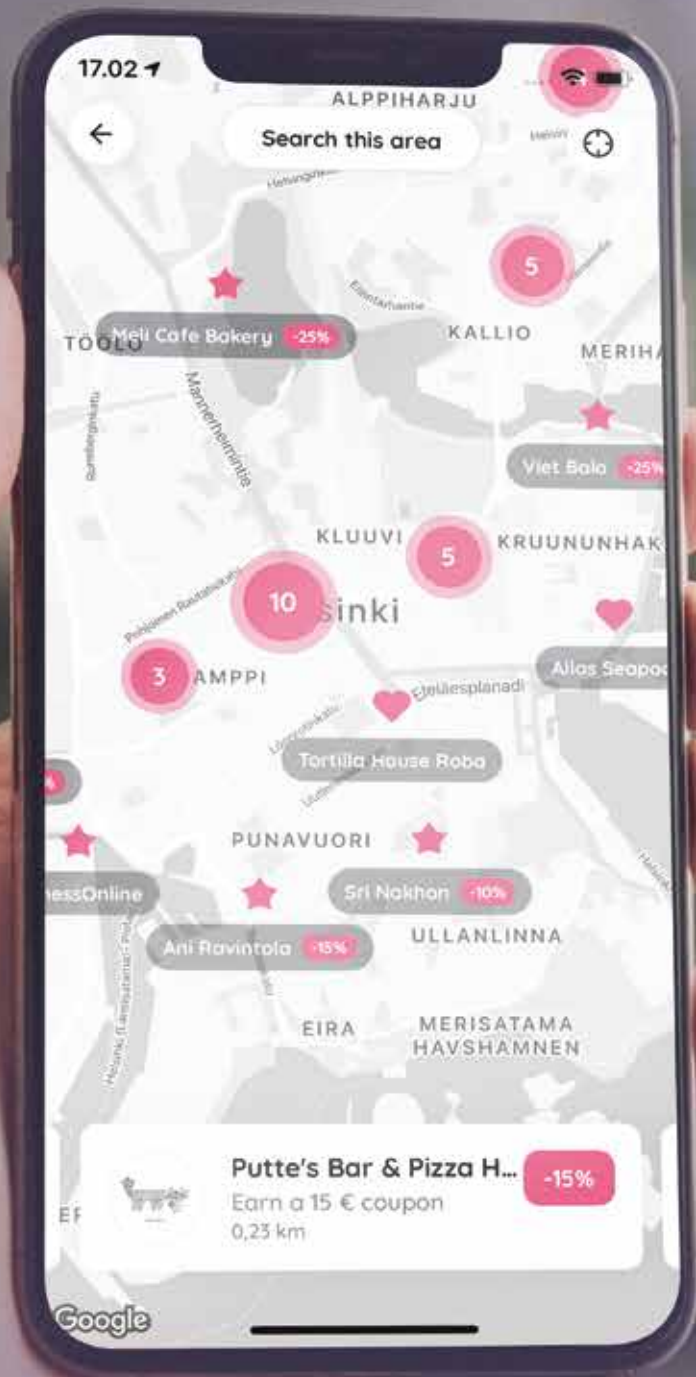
17.02

ALPPIHARJU

Search this area

5

Meli Cafe Bakery -25%

TÖÖLÖ

KALLIO

MERIHA

Viet Bala -25%

KLUUVI

5

KRUUNUNHAK

10

sinki

3

AMPPI

Allas Seapo

Eteläesplanadi

Tortilla House Roba

PUNAVUORI

nessOnline

Sri Nakhon -10%

Ani Ravintola -15%

ULLANLINNA

EIRA

MERISATAMA HAVSHAMNEN

Putte's Bar & Pizza H...

Earn a 15 € coupon

0,23 km

-15%

Google